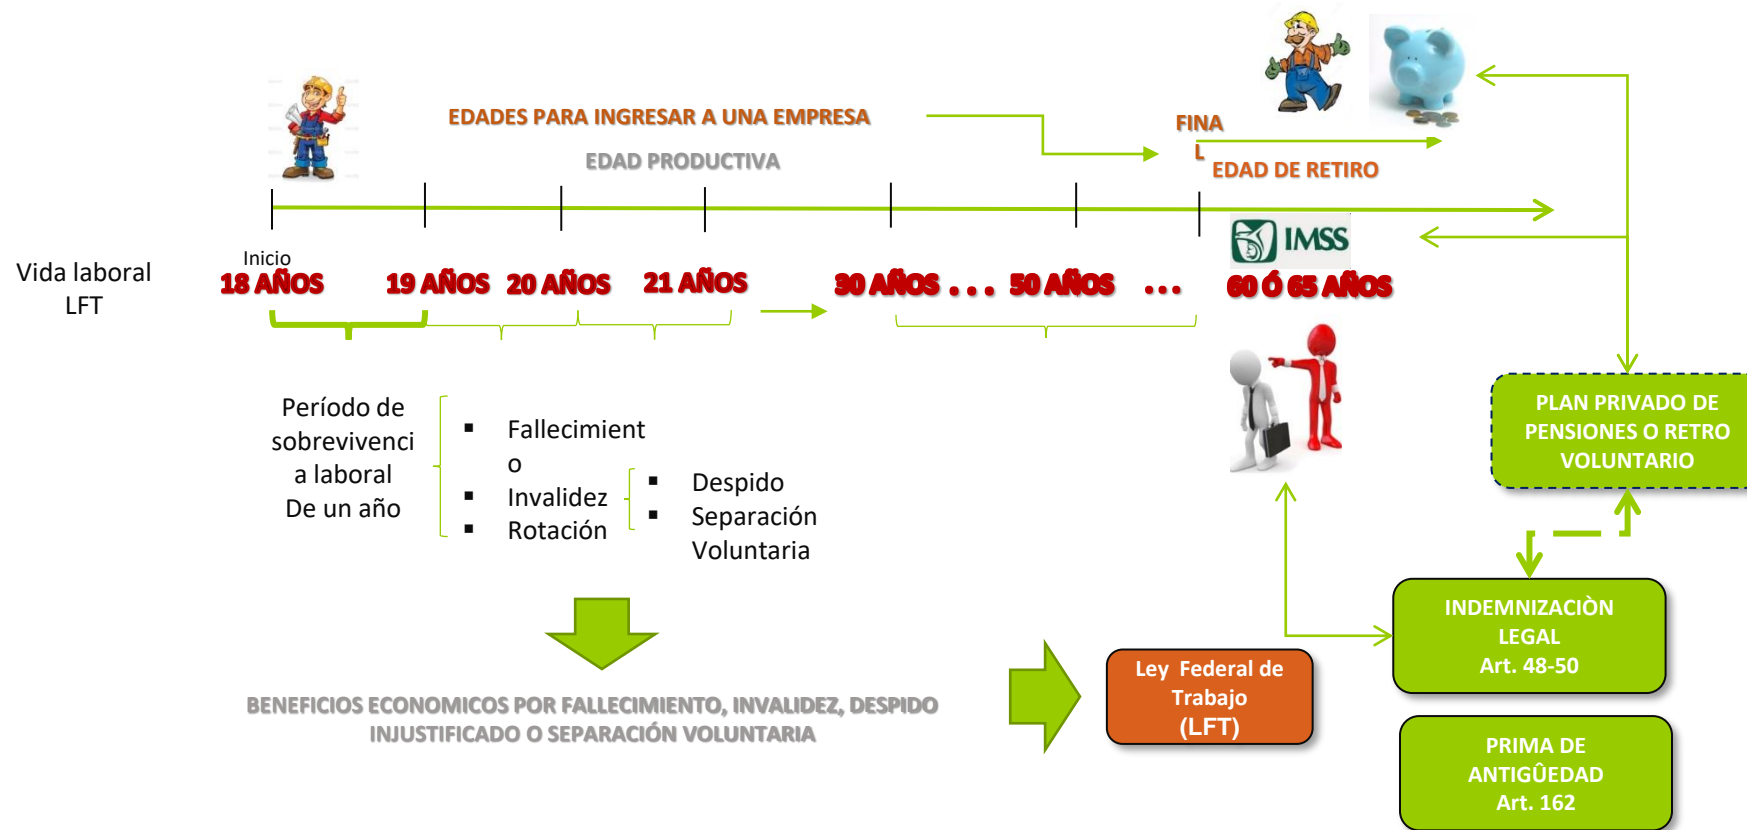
EDADES PARA INGRESAR A UNA EMPRESA

EDAD PRODUCTIVA

FINA
L

EDAD DE RETIRO

Vida laboral
LFT

Inicio
18 AÑOS

19 AÑOS 20 AÑOS 21 AÑOS

30 AÑOS . . . 50 AÑOS . . .

IMSS

60 Ó 65 AÑOS

Período de sobrevivenci a laboral
De un año

▪ Fallecimient o
▪ Invalidez
▪ Rotación

▪ Despido
▪ Separación Voluntaria

PLAN PRIVADO DE PENSIONES O RETRO VOLUNTARIO

BENEFICIOS ECONOMICOS POR FALLECIMIENTO, INVALIDEZ, DESPIDO INJUSTIFICADO O SEPARACIÓN VOLUNTARIA

Ley Federal de Trabajo
(LFT)

INDEMNIZACIÒN LEGAL
Art. 48-50

PRIMA DE ANTIGÛEDAD
Art. 162